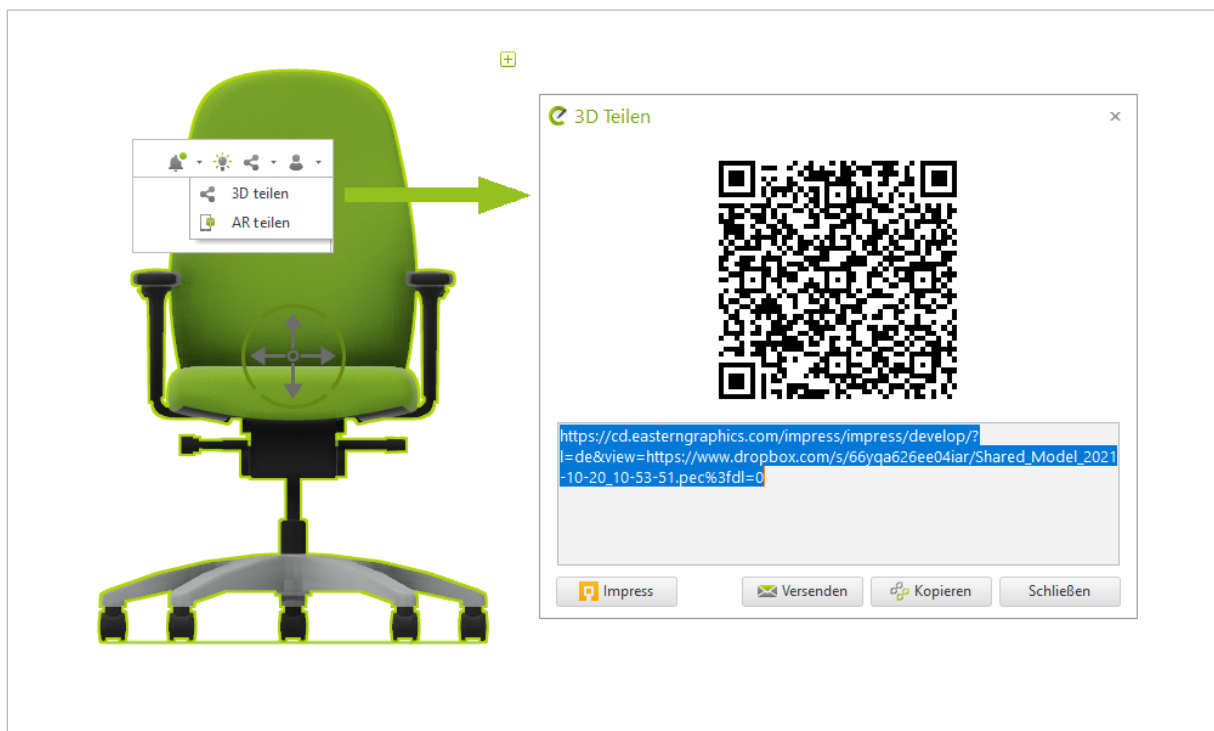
3D teilen
AR teilen

3D Teilen

https://cd.easterngraphics.com/impress/impress/develop/?l=de&view=https://www.dropbox.com/s/66yqa626ee04iar/Shared_Model_2021-10-20_10-53-51.pec%3fdl=0

Impress
Versenden
Kopieren
Schließen